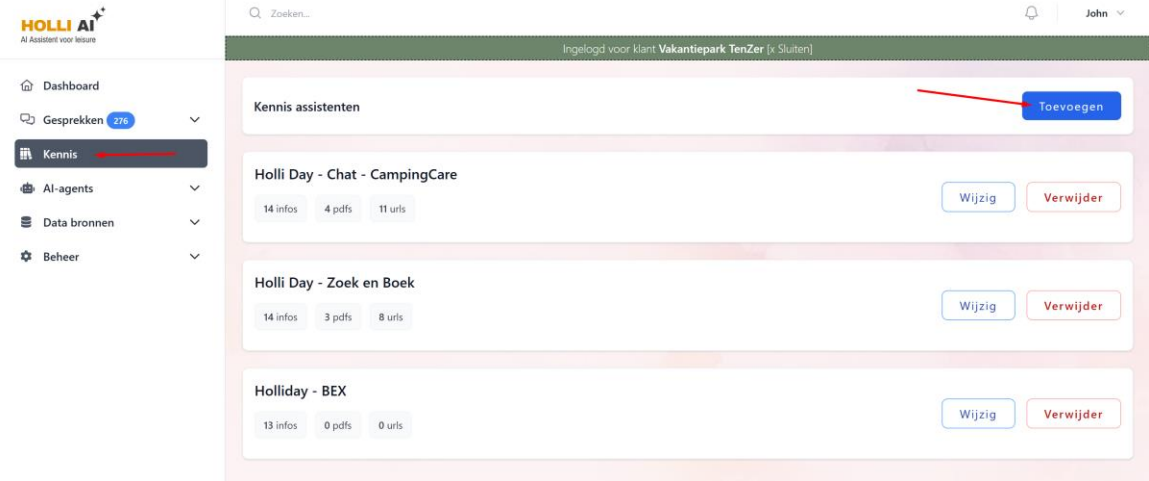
HOLLI AI
AI Assistent voor leisure

Zoeken...

John

Ingelogd voor klant **Vakantiepark TenZer** [x Sluiten]

Dashboard
Gesprekken 276
Kennis
AI-agents
Data bronnen
Beheer

Kennis assistenten

Toevoegen

Holli Day - Chat - CampingCare
14 infos 4 pdfs 11 urls
Wijzig Verwijder

Holli Day - Zoek en Boek
14 infos 3 pdfs 8 urls
Wijzig Verwijder

Holliday - BEX
13 infos 0 pdfs 0 urls
Wijzig Verwijder